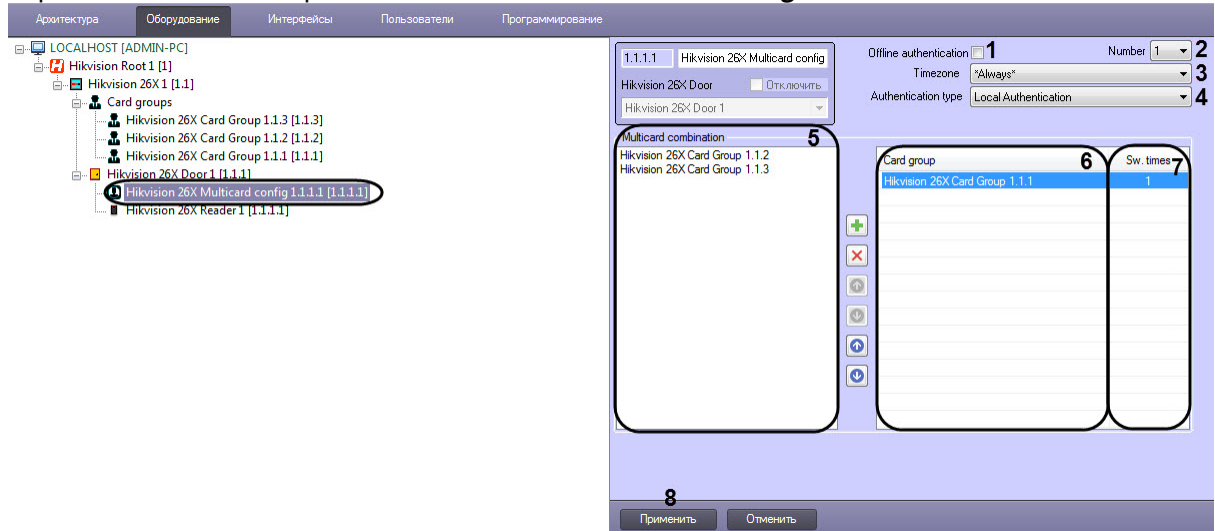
Архитектура Оборудование Интерфейсы Пользователи Программирование

LOCALHOST [ADMIN-PC]
Hikvision Root 1 [1]
Hikvision 26X 1 [1.1]
Card groups
Hikvision 26X Card Group 1.1.3 [1.1.3]
Hikvision 26X Card Group 1.1.2 [1.1.2]
Hikvision 26X Card Group 1.1.1 [1.1.1]
Hikvision 26X Door 1 [1.1.1]
Hikvision 26X Multicard config 1.1.1.1 [1.1.1.1]
Hikvision 26X Reader 1 [1.1.1.1]

1.1.1.1 Hikvision 26X Multicard config
Hikvision 26X Door Отключить
Hikvision 26X Door 1

Offline authentication 1
Number 1 2
Timezone *Always* 3
Authentication type Local Authentication 4

Multicard combination 5
Hikvision 26X Card Group 1.1.2
Hikvision 26X Card Group 1.1.3

| Card group 6 | Sw. times 7 |
|---|---|
| Hikvision 26X Card Group 1.1.1 | 1 |

8
Применить Отменить